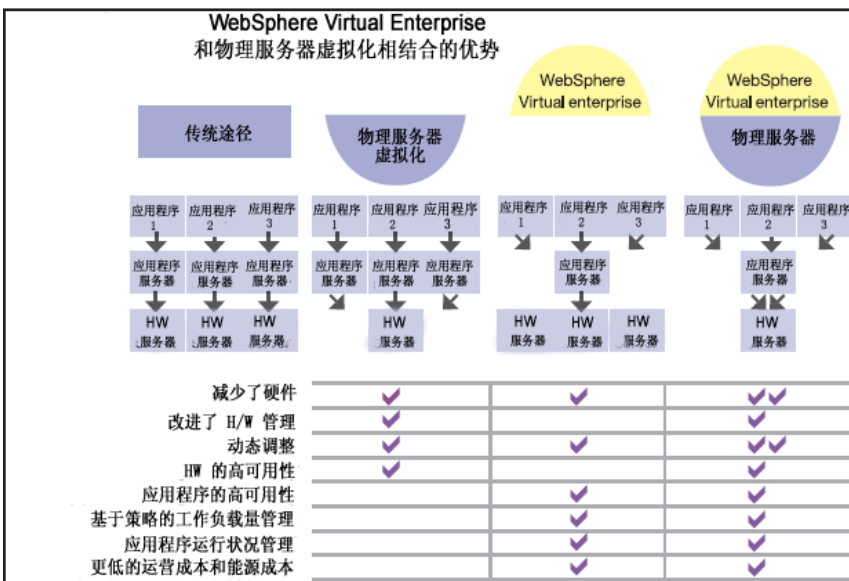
WebSphere Virtual Enterprise
和物理服务器虚拟化相结合的优势

传统途径

物理服务器虚拟化

WebSphere Virtual enterprise

WebSphere Virtual enterprise
物理服务器

应用程序 1 | 应用程序 2 | 应用程序 3
应用程序服务器 | 应用程序服务器 | 应用程序服务器
HW 服务器 | HW 服务器 | HW 服务器

应用程序 1 | 应用程序 2 | 应用程序 3
应用程序服务器 | 应用程序服务器 | 应用程序服务器
HW 服务器

应用程序 1 | 应用程序 2 | 应用程序 3
应用程序服务器
HW 服务器 | HW 服务器 | HW 服务器

应用程序 1 | 应用程序 2 | 应用程序 3
应用程序服务器
HW 服务器

| | 物理服务器虚拟化 | WebSphere Virtual enterprise | WebSphere Virtual enterprise + 物理服务器 |
|---|---|---|---|
| 减少了硬件 | ✔ | ✔ | ✔✔ |
| 改进了 H/W 管理 | ✔ | | ✔ |
| 动态调整 | ✔ | ✔ | ✔✔ |
| HW 的高可用性 | ✔ | | ✔ |
| 应用程序的高可用性 | | ✔ | ✔ |
| 基于策略的工作负载量管理 | | ✔ | ✔ |
| 应用程序运行状况管理 | | ✔ | ✔ |
| 更低的运营成本和能源成本 | | ✔ | ✔ |